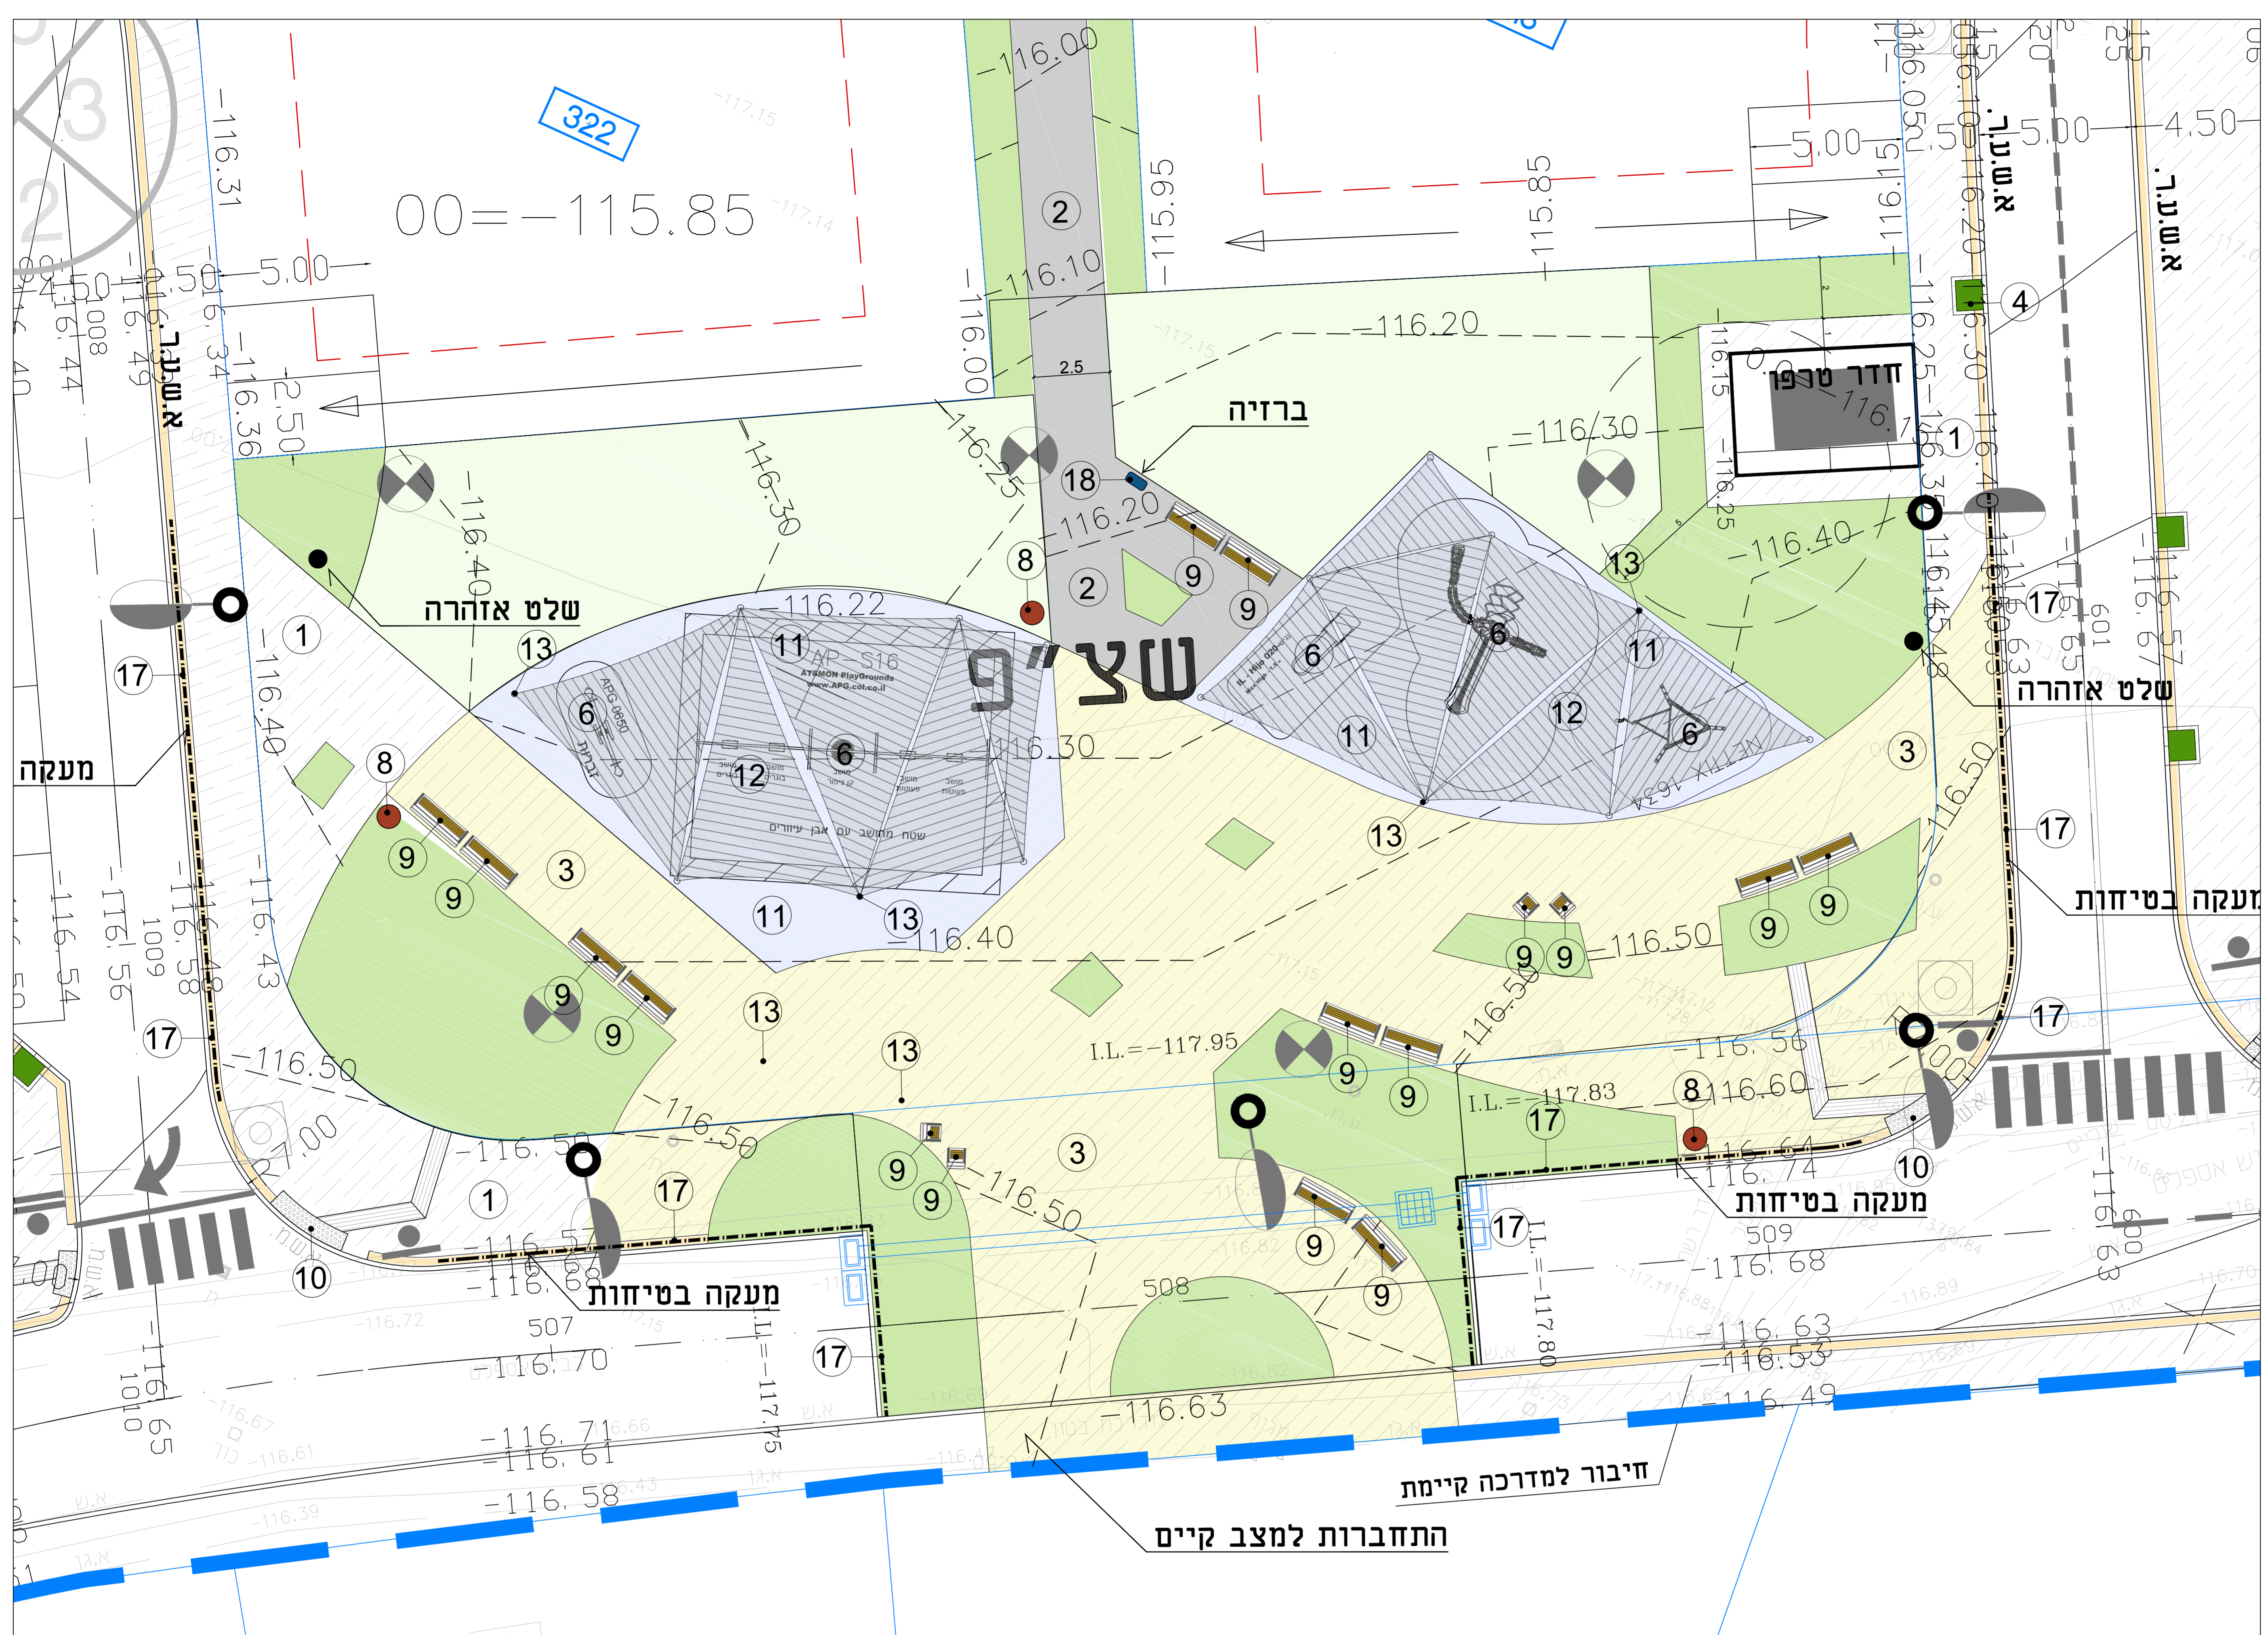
322
00=-115.85
-116.00
2
-115.95
-115.85
-116.10
-116.00
-5.00
-4.50
-5.00
-2.50
-116.31
-116.36
-116.20
2.5
-116.30
ברזיה
חדר טרפו
א.ש.נ.ר.
א.ש.נ.ר.
א.ש.נ.ר.
4
1
18
-116.20
-116.25
-116.30
-116.40
8
9
9
2
6
6
6
11
11
11
12
12
13
13
13
13
13
-116.22
AP-S16
ATSMON PlayGrounds
שצ"פ
-116.30
-116.40
שלט אזהרה
שלט אזהרה
1
17
17
17
17
17
17
17
-116.40
מעקה
8
9
9
9
9
9
9
9
9
9
9
9
9
9
9
3
3
3
-116.50
-116.50
-116.50
-116.50
-116.50
-116.50
-116.56
-116.60
-116.64
-116.74
I.L.=-117.95
I.L.=-117.83
8
10
10
1
מעקה בטיחות
מעקה בטיחות
מעקה בטיחות
מעקה בטיחות
509
-116.68
507
-116.70
508
-116.63
-116.63
-116.53
-116.49
-116.71
-116.61
-116.58
I.L.=-117.75
I.L.=-117.80
חיבור למדרכה קיימת
התחברות למצב קיים